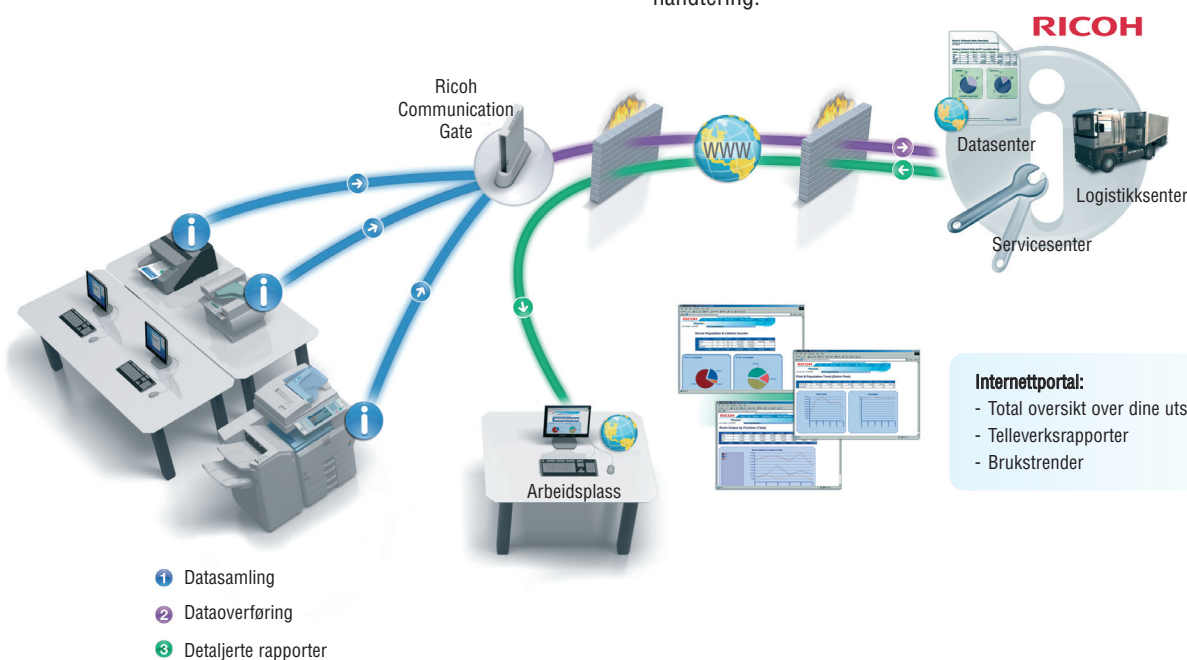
håndtering.

RICOH

Ricoh Communication Gate

WWW

Datasenter

Logistikksenter

Servicesenter

Internettportal:
- Total oversikt over dine uts
- Telleverksrapporter
- Brukstrender

Arbeidsplass

1 Datasamling
2 Dataoverføring
3 Detaljerte rapporter